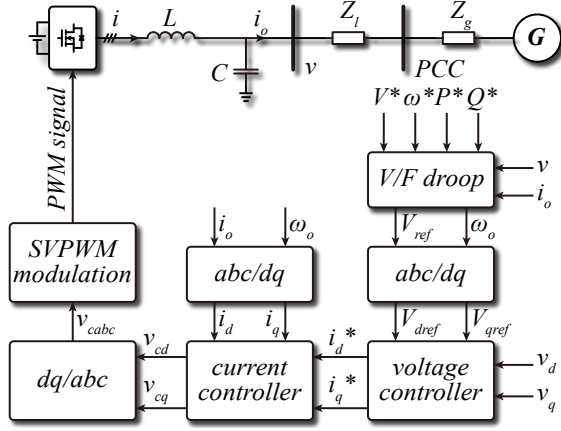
$i$ $L$ $i_o$ $Z_l$ $Z_g$ $G$

$C$ $v$ $PCC$

$V^*$ $\omega^*$ $P^*$ $Q^*$

PWM signal

$V/F$ droop $v$ $i_o$

$V_{ref}$ $\omega_o$

$i_o$ $\omega_o$

SVPWM modulation

abc/dq

abc/dq

$v_{cabc}$

$i_d$ $i_q$

$V_{dref}$ $V_{qref}$

$v_{cd}$ $i_d$ *

dq/abc

current controller

voltage controller

$v_d$

$v_{cq}$ $i_q$ *

$v_q$